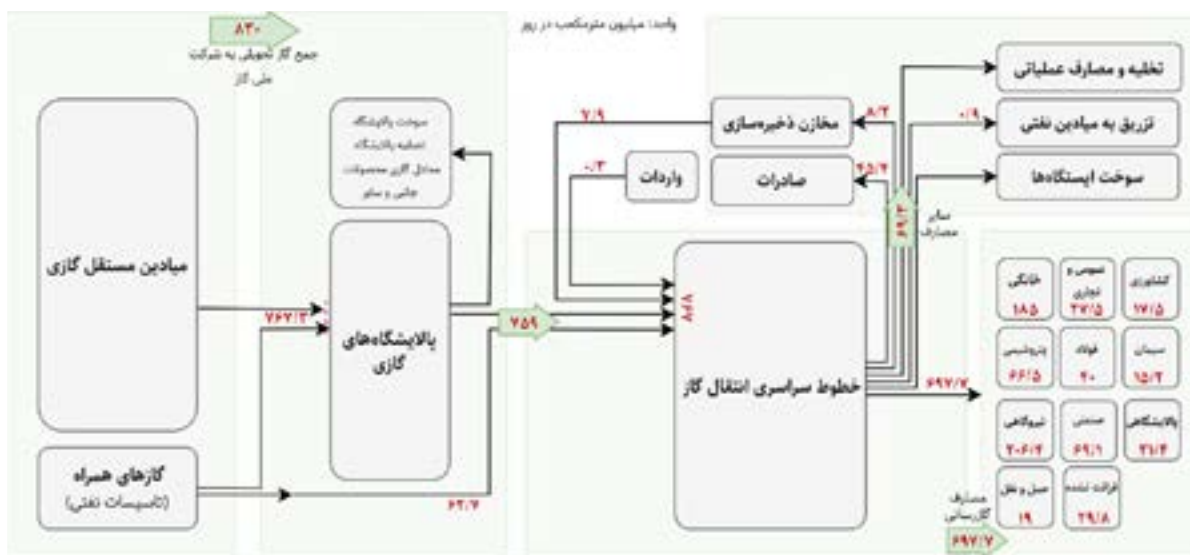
۸۳۰
جمع گاز تحویلی به شرکت ملی گاز

واحد: میلیون مترمکعب در روز

تخلیه و مصارف عملیاتی
تزریق به میادین نفتی
سوخت ایستگاه‌ها

۸/۲
۰/۹
مخازن ذخیره‌سازی
۷/۹
۰/۳
واردات
صادرات
۴۵/۴
۶۹/۳
سایر مصارف

سوخت پالایشگاه
تصفیه پالایشگاه
معادل گازی محصولات جانبی و سایر

میادین مستقل گازی
۷۶۷/۳
پالایشگاه‌های گازی
۷۵۹
۸۶۸
خطوط سراسری انتقال گاز
۶۹۷/۷

گازهای همراه
(تاسیسات نفتی)
۶۲/۷

| خانگی ۱۸۵ | عمومی و تجاری ۳۷/۵ | کشاورزی ۱۷/۵ |
|---|---|---|
| پتروشیمی ۶۶/۵ | فولاد ۴۰ | سیمان ۱۵/۲ |
| نیروگاهی ۲۰۶/۴ | صنعتی ۶۹/۱ | پالایشگاهی ۳۱/۴ |
| حمل و نقل ۱۹ | قرائت نشده ۲۹/۸ | |

مصارف گازرسانی
۶۹۷/۷